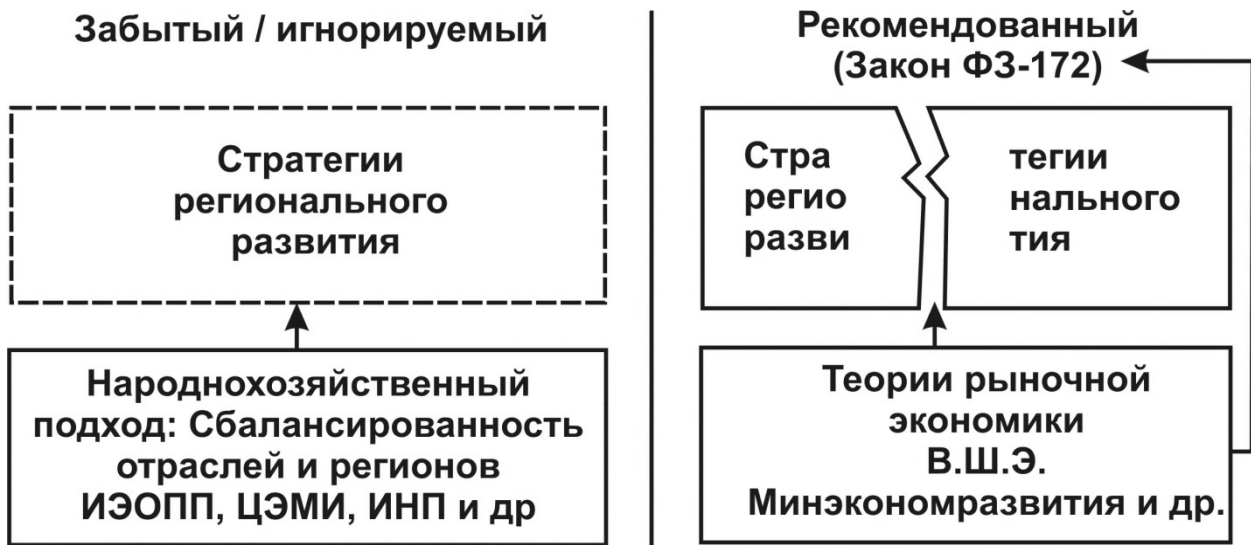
Забытый / игнорируемый

Стратегии регионального развития

Народнохозяйственный подход: Сбалансированность отраслей и регионов ИЭОПП, ЦЭМИ, ИНП и др

Рекомендованный (Закон ФЗ-172)

Стра регио разви

тегии нального тия

Теории рыночной экономики В.Ш.Э. Минэкономразвития и др.